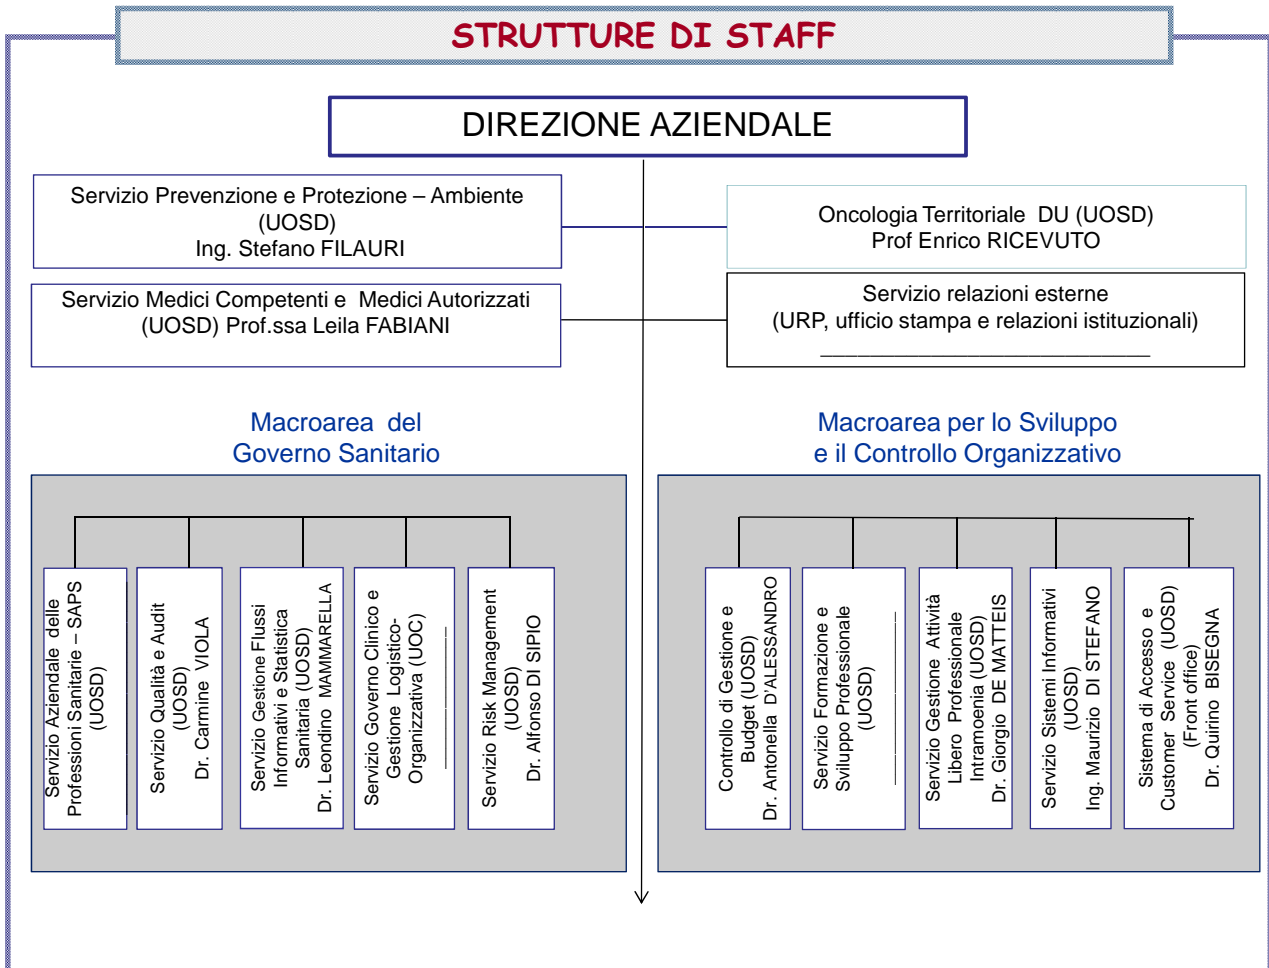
STRUTTURE DI STAFF

DIREZIONE AZIENDALE

Servizio Prevenzione e Protezione – Ambiente (UOSD)
Ing. Stefano FILAURI

Oncologia Territoriale DU (UOSD)
Prof Enrico RICEVUTO

Servizio Medici Competenti e Medici Autorizzati (UOSD) Prof.ssa Leila FABIANI

Servizio relazioni esterne
(URP, ufficio stampa e relazioni istituzionali)
____________________________

Macroarea del Governo Sanitario

Macroarea per lo Sviluppo e il Controllo Organizzativo

Servizio Aziendale delle Professioni Sanitarie – SAPS (UOSD)

Servizio Qualità e Audit (UOSD)
Dr. Carmine VIOLA

Servizio Gestione Flussi Informativi e Statistica Sanitaria (UOSD)
Dr. Leondino MAMMARELLA

Servizio Governo Clinico e Gestione Logistico-Organizzativa (UOC)
________

Servizio Risk Management (UOSD)
Dr. Alfonso DI SIPIO

Controllo di Gestione e Budget (UOSD)
Dr. Antonella D'ALESSANDRO

Servizio Formazione e Sviluppo Professionale (UOSD)
________

Servizio Gestione Attività Libero Professionale Intramoenia (UOSD)
Dr. Giorgio DE MATTEIS

Servizio Sistemi Informativi (UOSD)
Ing. Maurizio DI STEFANO

Sistema di Accesso e Customer Service (UOSD) (Front office)
Dr. Quirino BISEGNA